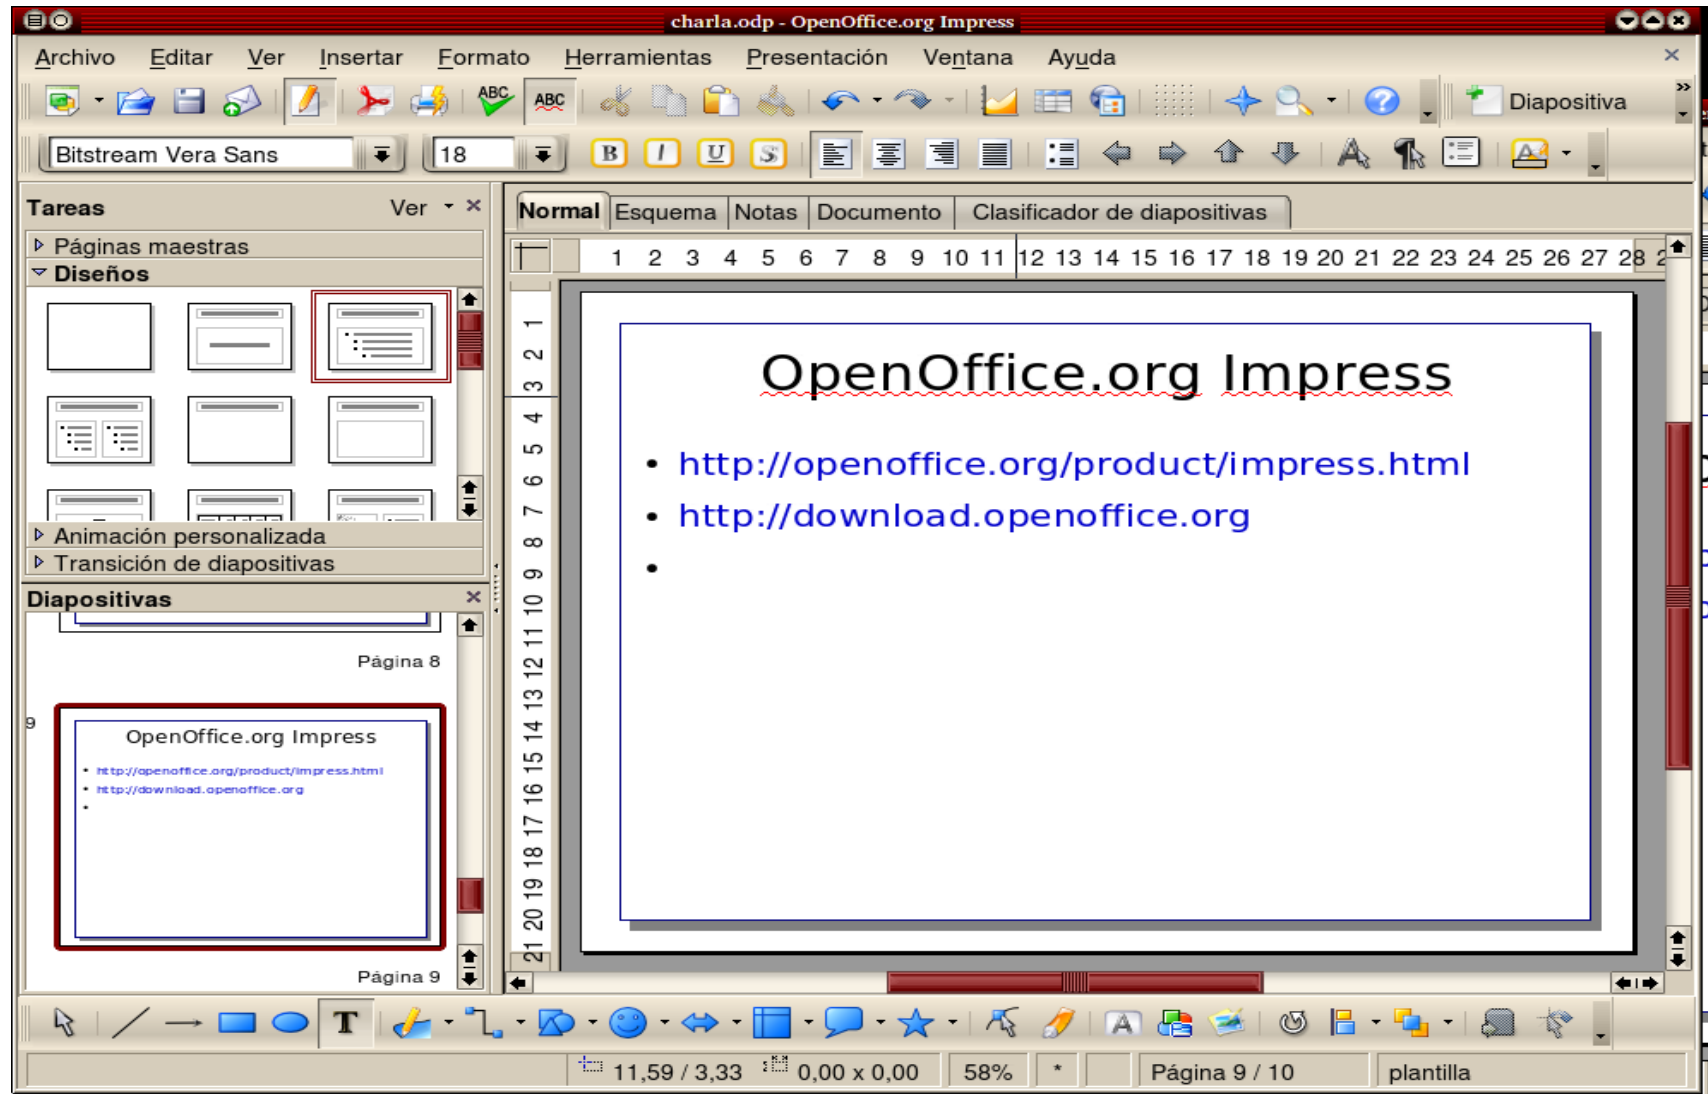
charla.odp - OpenOffice.org Impress

Archivo Editar Ver Insertar Formato Herramientas Presentación Ventana Ayuda

Diapositiva

Bitstream Vera Sans 18

Tareas Ver

Páginas maestras
Diseños

Animación personalizada
Transición de diapositivas

Diapositivas

Página 8

9

OpenOffice.org Impress
• http://openoffice.org/product/impress.html
• http://download.openoffice.org
•

Página 9

Normal Esquema Notas Documento Clasificador de diapositivas

1 2 3 4 5 6 7 8 9 10 11 12 13 14 15 16 17 18 19 20 21 22 23 24 25 26 27 28

1 2 3 4 5 6 7 8 9 10 11 12 13 14 15 16 17 18 19 20 21

OpenOffice.org Impress

• http://openoffice.org/product/impress.html
• http://download.openoffice.org
•

11,59 / 3,33 0,00 x 0,00 58% * Página 9 / 10 plantilla